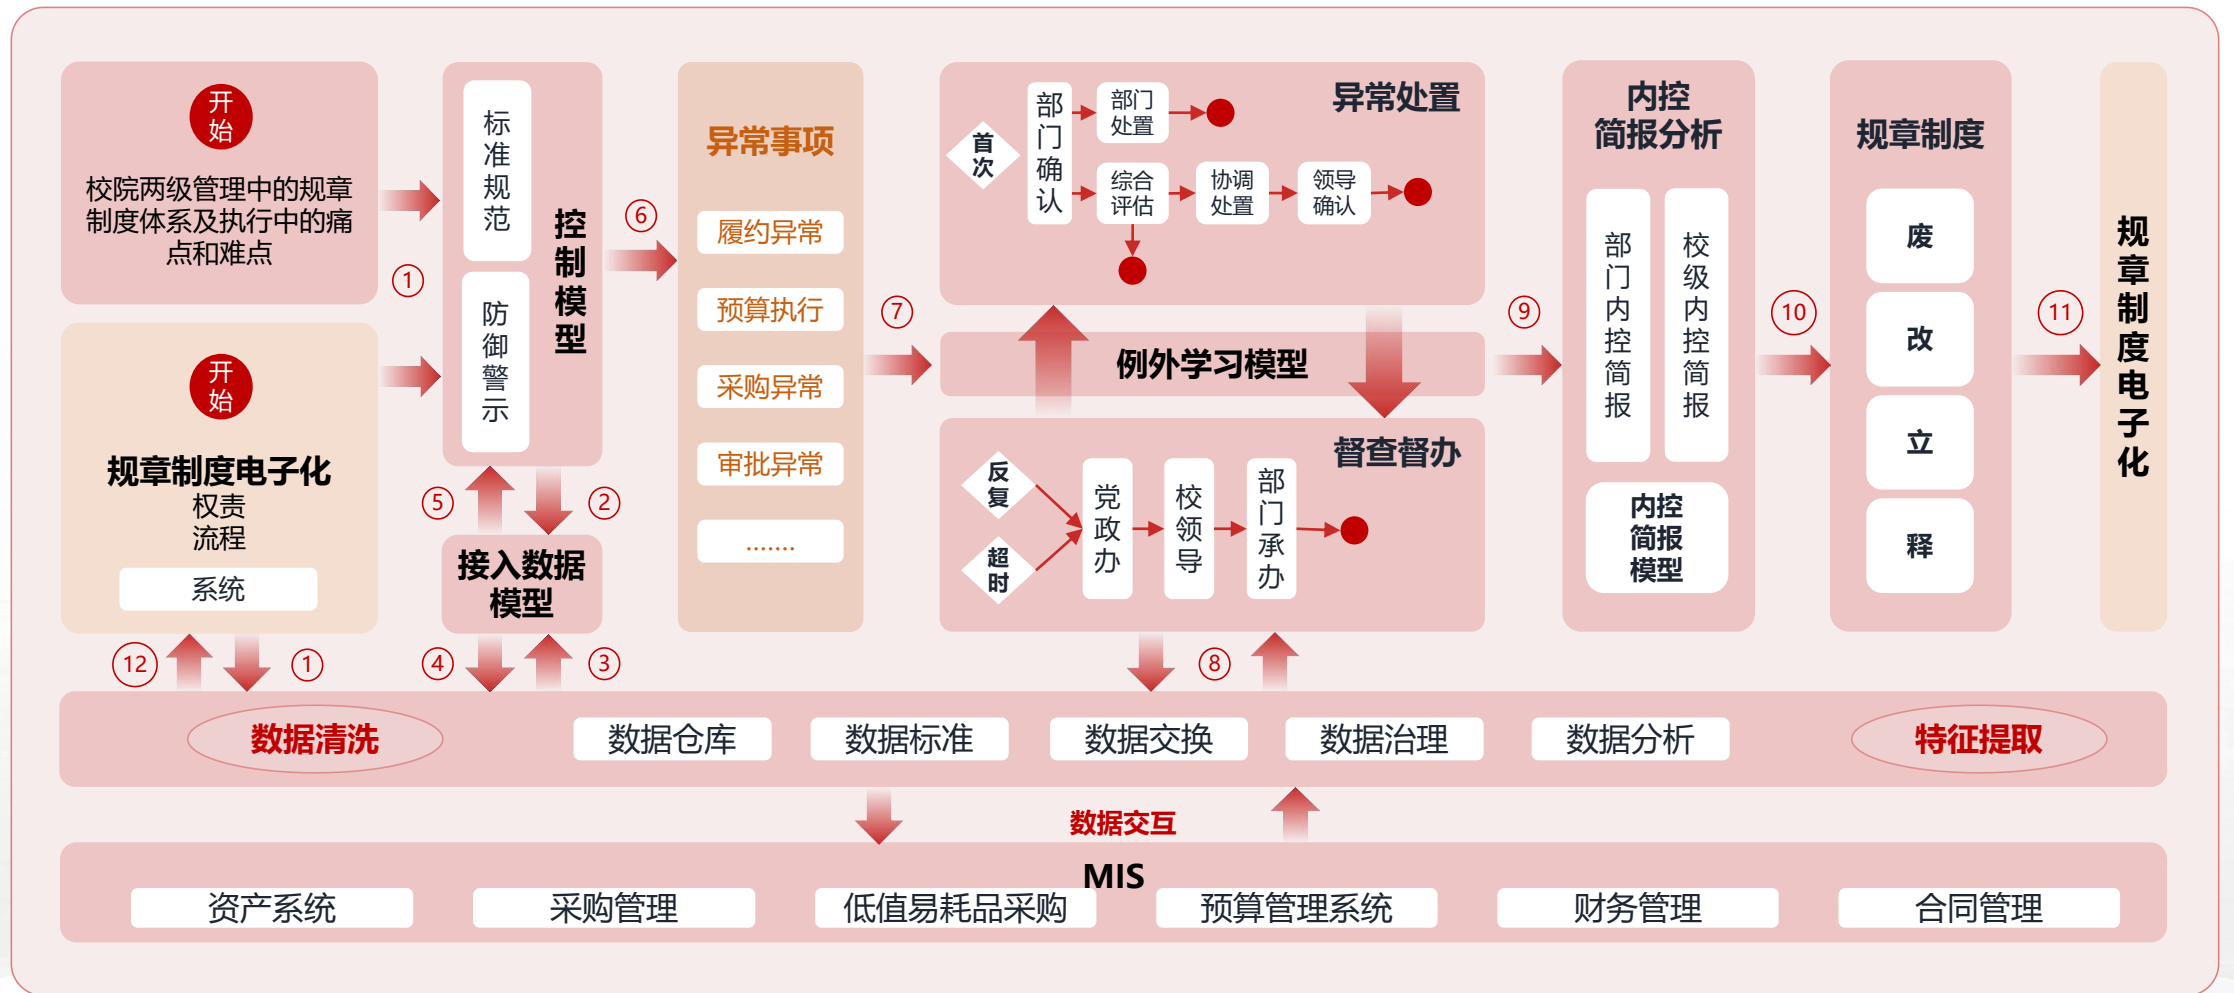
开始

校院两级管理中的规章制度体系及执行中的痛点和难点

开始

规章制度电子化
权责
流程
系统

①

标准规范

防御警示

控制模型

⑤ ②

接入数据模型

④ ③

⑥

异常事项
履约异常
预算执行
采购异常
审批异常
.......

⑦

异常处置
首次
部门确认
部门处置
综合评估
协调处置
领导确认

例外学习模型

督查督办
反复
超时
党政办
校领导
部门承办

⑧

⑨

内控简报分析
部门内控简报
校级内控简报
内控简报模型

⑩

规章制度
废
改
立
释

⑪

规章制度电子化

⑫ ①

数据清洗
数据仓库
数据标准
数据交换
数据治理
数据分析
特征提取

数据交互

MIS
资产系统
采购管理
低值易耗品采购
预算管理系统
财务管理
合同管理